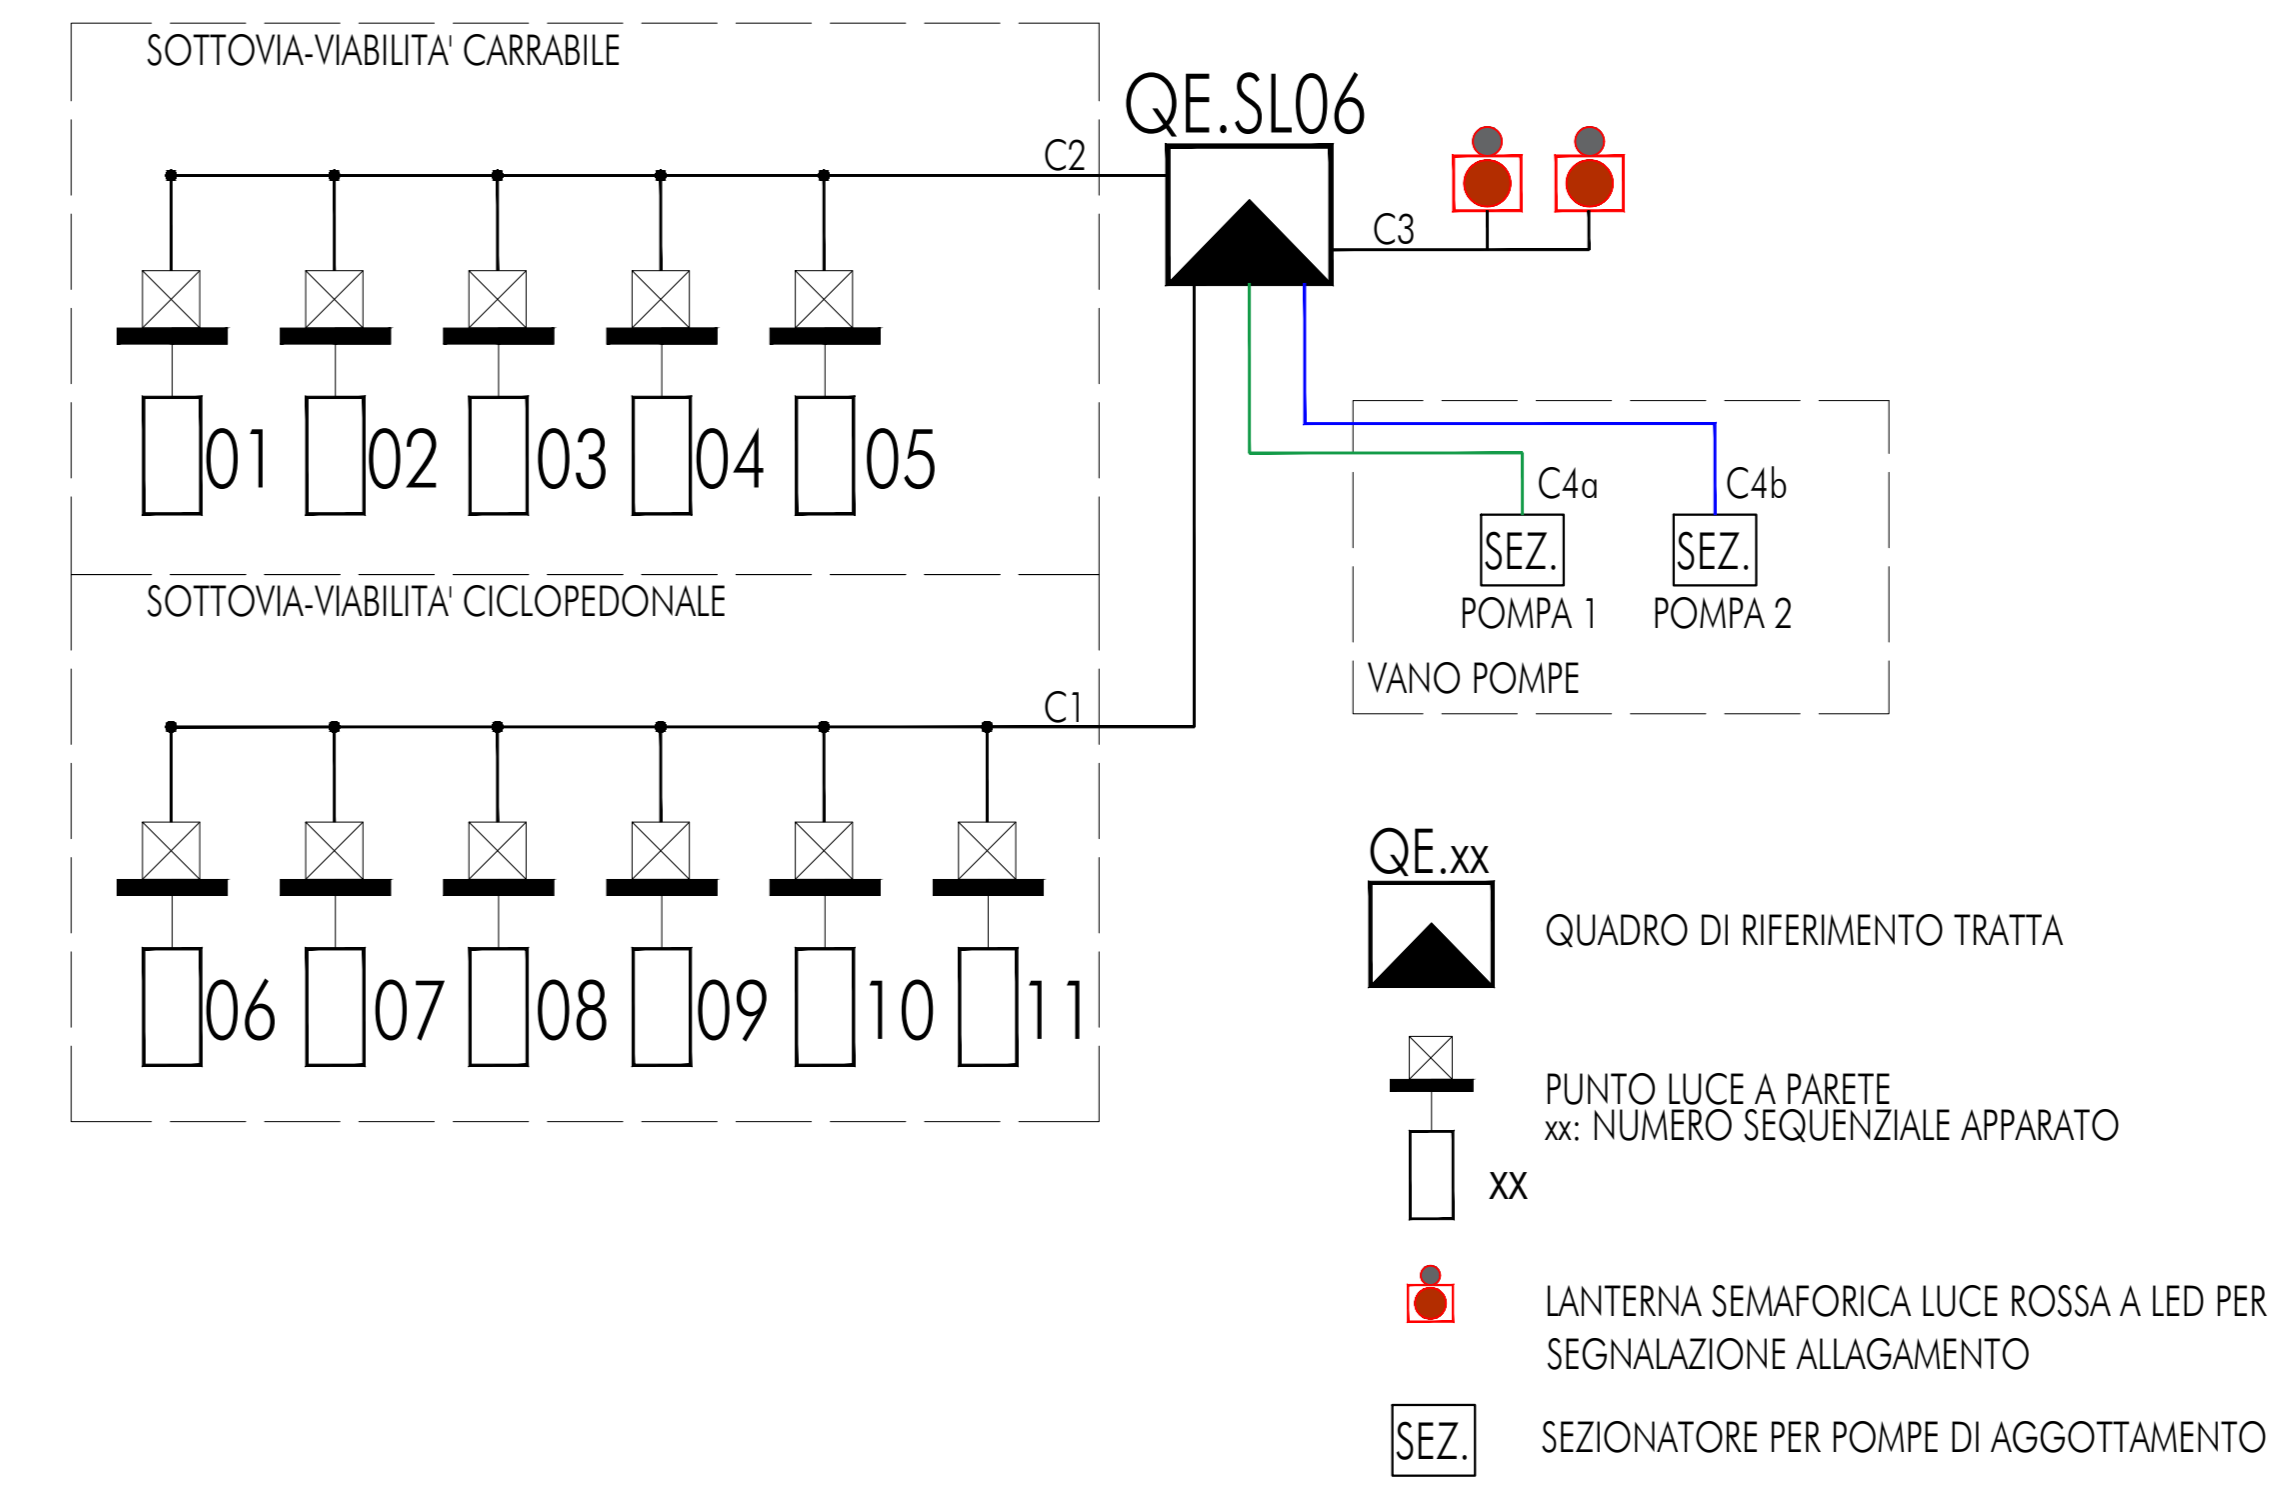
SOTTOVIA-VIABILITA' CARRABILE

QE.SL06

C2

C3

01 02 03 04 05

C4a C4b

SEZ. SEZ.

POMPA 1 POMPA 2

VANO POMPE

SOTTOVIA-VIABILITA' CICLOPEDONALE

C1

06 07 08 09 10 11

QE.xx

QUADRO DI RIFERIMENTO TRATTA

PUNTO LUCE A PARETE
xx: NUMERO SEQUENZIALE APPARATO

xx

LANTERNA SEMAFORICA LUCE ROSSA A LED PER SEGNALAZIONE ALLAGAMENTO

SEZ.

SEZIONATORE PER POMPE DI AGGOTTAMENTO